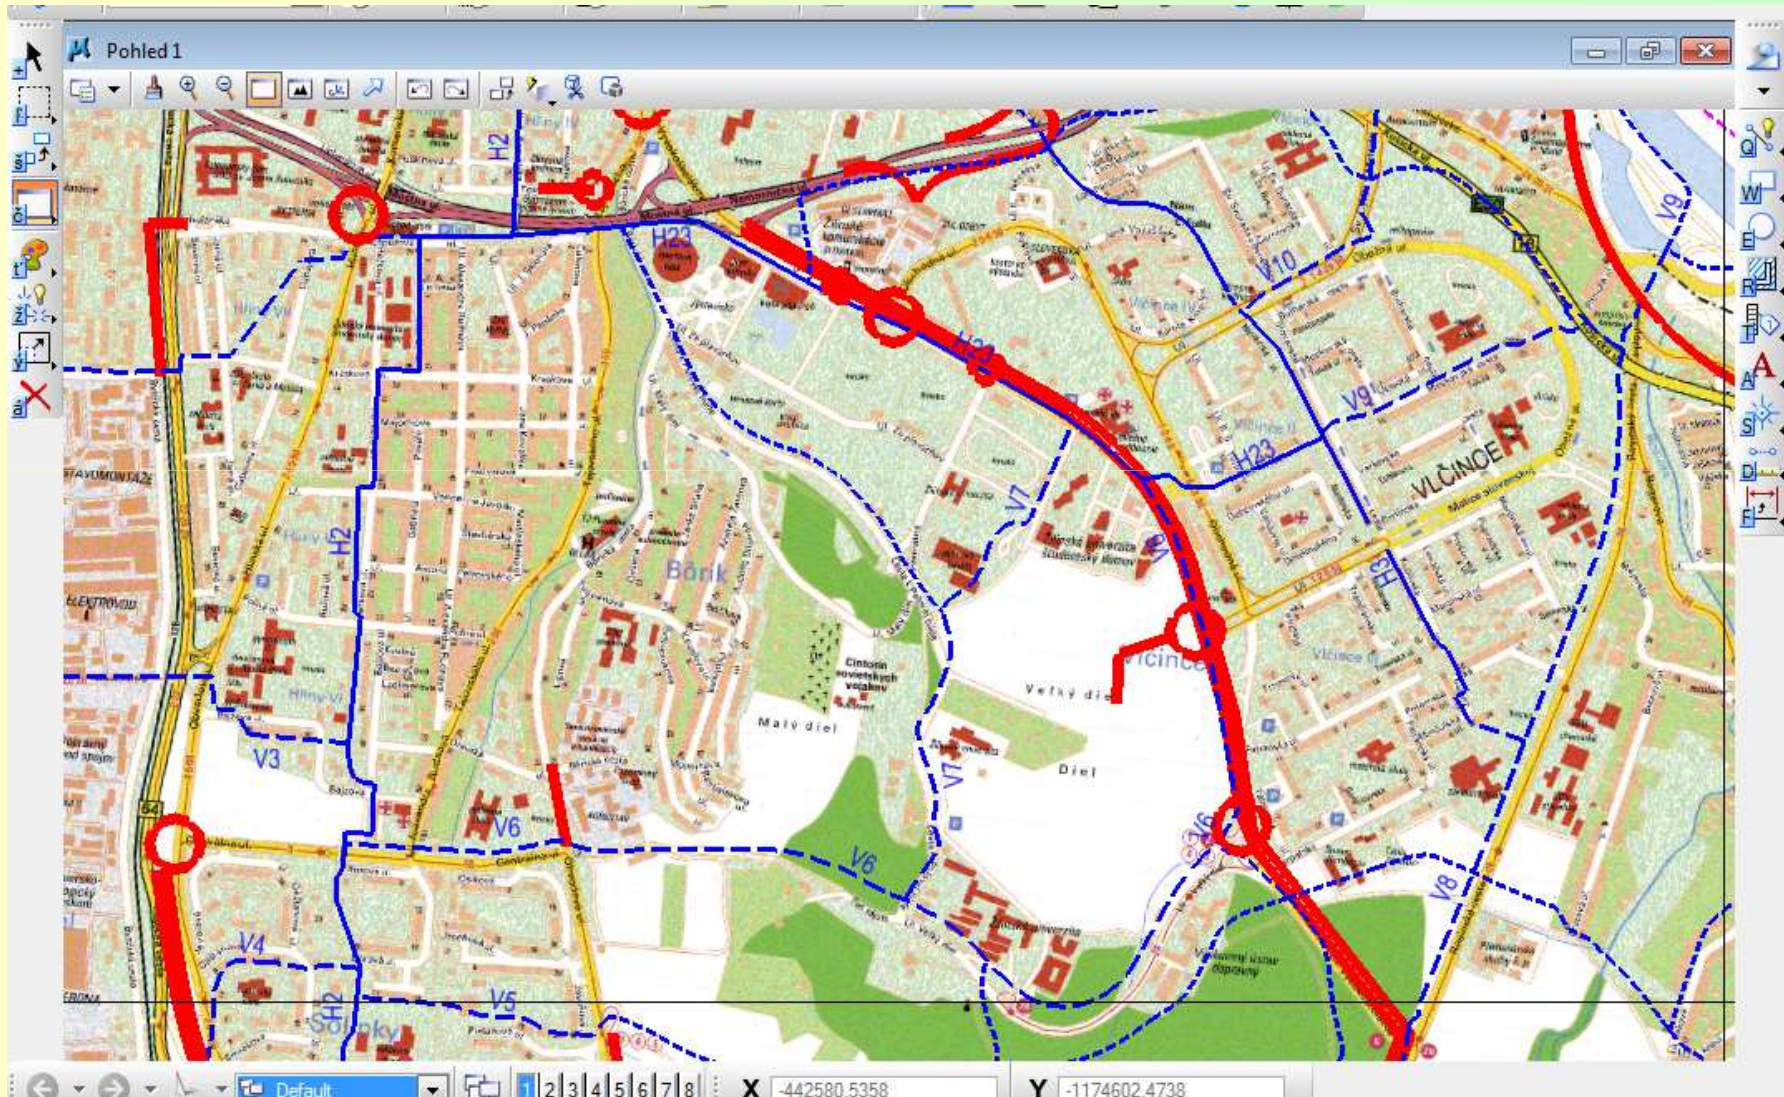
Pohled 1

H2
H23
H23
V10
V9
H23
VLČINCE
H3
V7
V6
Bôrik
Cintorín sovietskych vojakov
Malý diel
Veľký diel
Vlčince
Diel
V1
V3
H2
V6
V6
V8
V4
V5
H2
Solinky
V9
ELEKTROVOD

Default
1 2 3 4 5 6 7 8
X -442580.5358
Y -1174602.4738